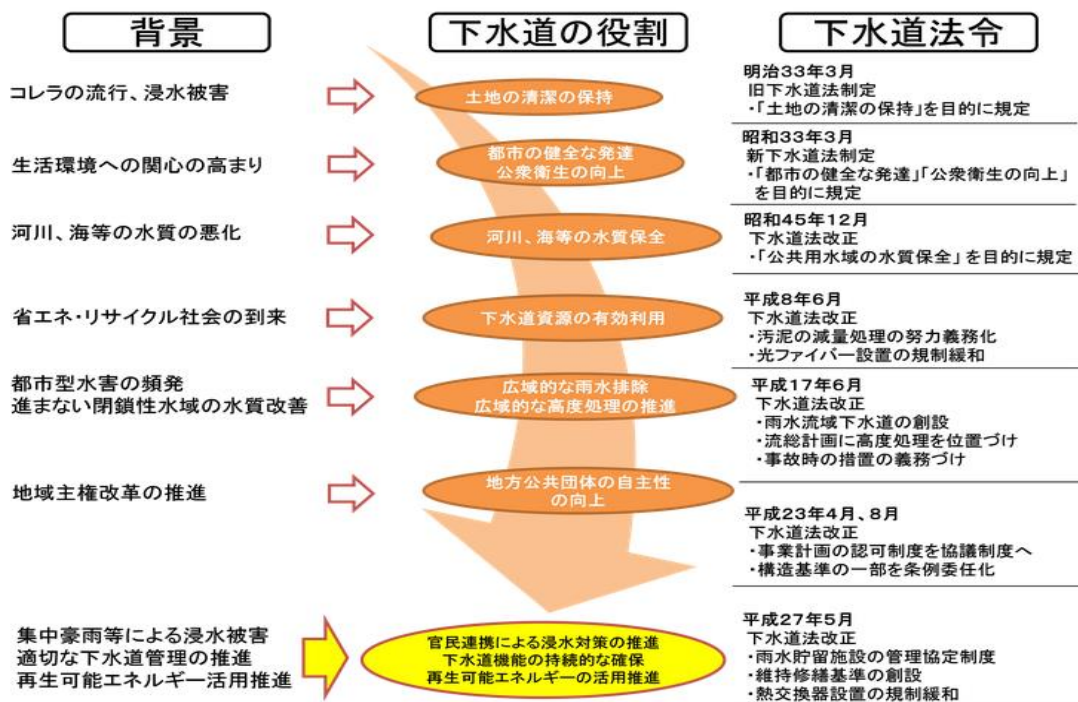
背景

コレラの流行、浸水被害

生活環境への関心の高まり

河川、海等の水質の悪化

省エネ・リサイクル社会の到来

都市型水害の頻発
進まない閉鎖性水域の水質改善

地域主権改革の推進

集中豪雨等による浸水被害
適切な下水道管理の推進
再生可能エネルギー活用推進

下水道の役割

土地の清潔の保持

都市の健全な発達
公衆衛生の向上

河川、海等の水質保全

下水道資源の有効利用

広域的な雨水排除
広域的な高度処理の推進

地方公共団体の自主性の向上

官民連携による浸水対策の推進
下水道機能の持続的な確保
再生可能エネルギーの活用推進

下水道法令

明治33年3月
旧下水道法制定
・「土地の清潔の保持」を目的に規定

昭和33年3月
新下水道法制定
・「都市の健全な発達」「公衆衛生の向上」を目的に規定

昭和45年12月
下水道法改正
・「公共用水域の水質保全」を目的に規定

平成8年6月
下水道法改正
・汚泥の減量処理の努力義務化
・光ファイバー設置の規制緩和

平成17年6月
下水道法改正
・雨水流域下水道の創設
・流総計画に高度処理を位置づけ
・事故時の措置の義務づけ

平成23年4月、8月
下水道法改正
・事業計画の認可制度を協議制度へ
・構造基準の一部を条例委任化

平成27年5月
下水道法改正
・雨水貯留施設の管理協定制度
・維持修繕基準の創設
・熱交換器設置の規制緩和